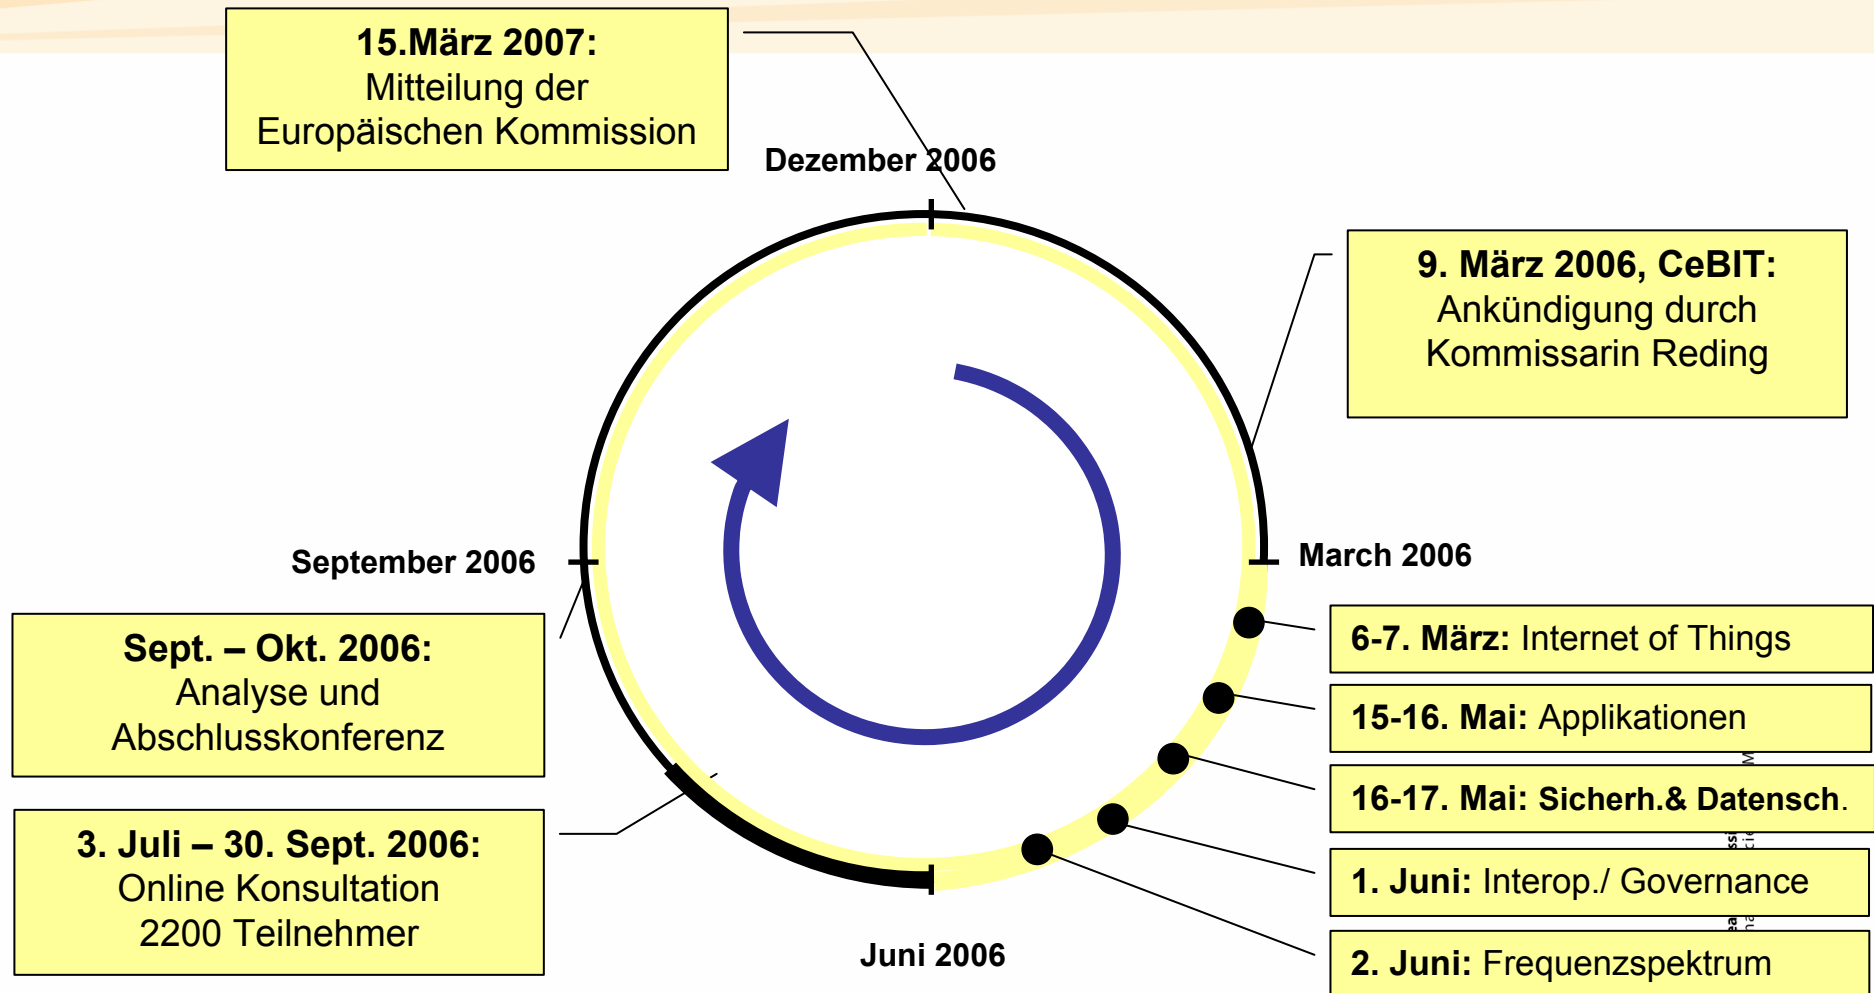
15.März 2007:
Mitteilung der
Europäischen Kommission

Dezember 2006

9. März 2006, CeBIT:
Ankündigung durch
Kommissarin Reding

September 2006

March 2006

Sept. – Okt. 2006:
Analyse und
Abschlusskonferenz

6-7. März: Internet of Things

15-16. Mai: Applikationen

16-17. Mai: Sicherh.& Datensch.

3. Juli – 30. Sept. 2006:
Online Konsultation
2200 Teilnehmer

1. Juni: Interop./ Governance

Juni 2006

2. Juni: Frequenzspektrum